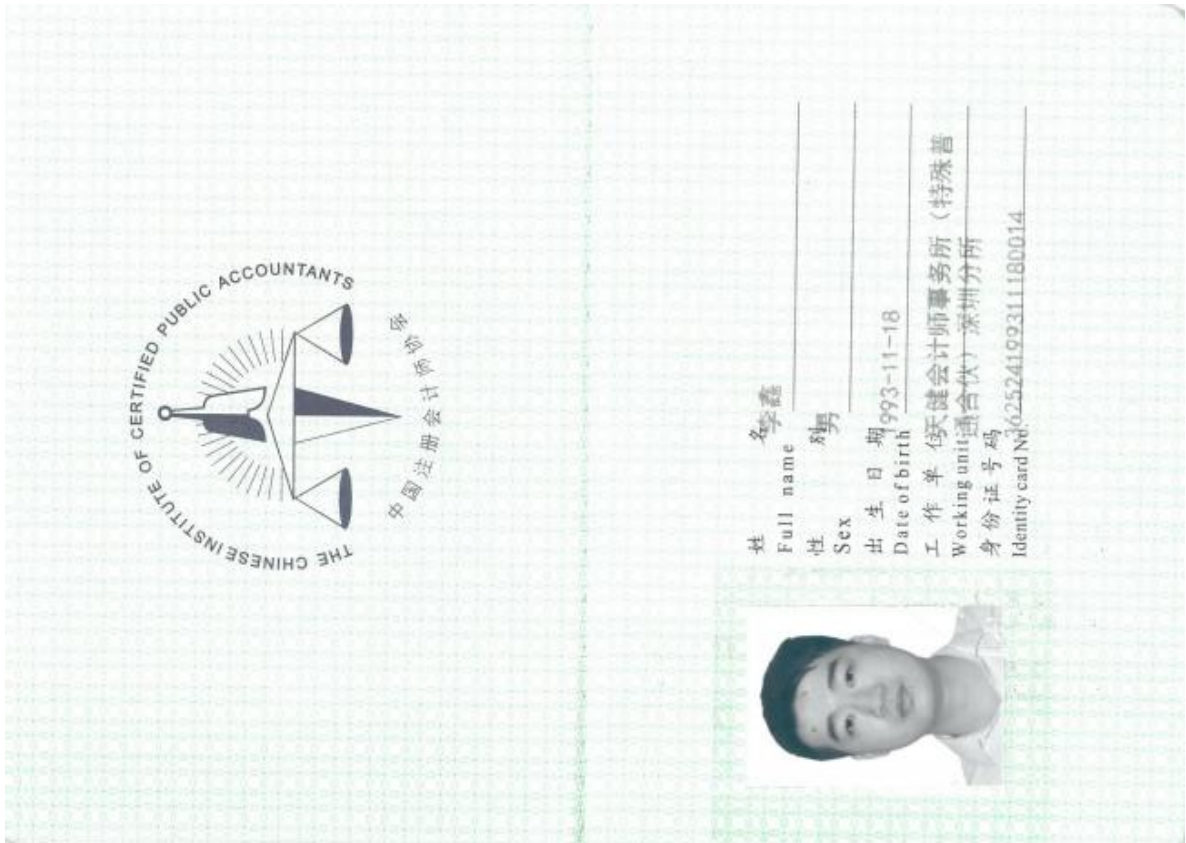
THE CHINESE INSTITUTE OF CERTIFIED PUBLIC ACCOUNTANTS

中国注册会计师协会

姓 名 李鑫
Full name

性 别 男
Sex

出 生 日 期 1993-11-18
Date of birth

工 作 单 位 天健会计师事务所（特殊普通合伙）深圳分所
Working unit

身份证号码
Identity card No. 4252419931180014